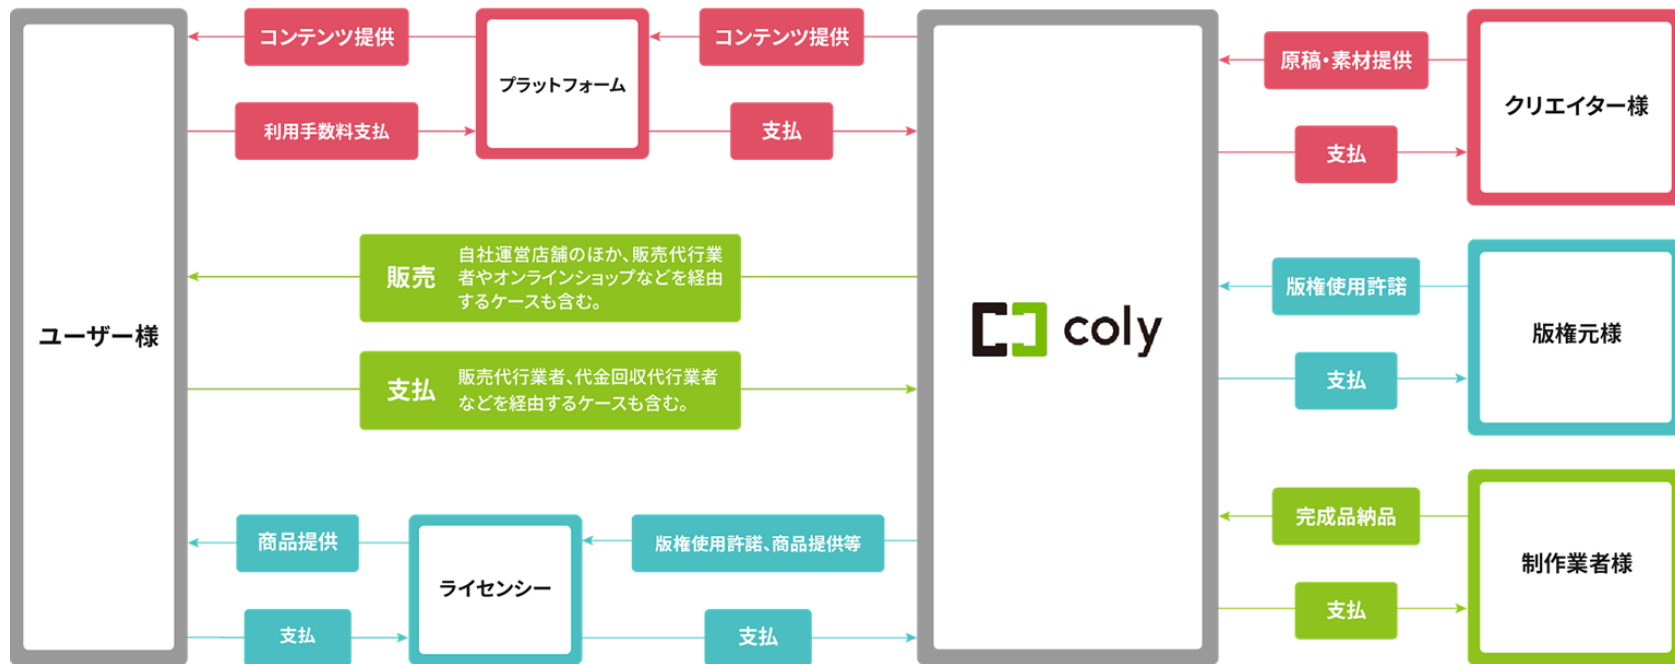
ユーザー様

コンテンツ提供

利用手数料支払

プラットフォーム

コンテンツ提供

支払

販売 自社運営店舗のほか、販売代行業者やオンラインショップなどを経由するケースも含む。

支払 販売代行業者、代金回収代行業者などを経由するケースも含む。

商品提供

支払

ライセンシー

版権使用許諾、商品提供等

支払

coly

原稿・素材提供

支払

クリエイター様

版権使用許諾

支払

版権元様

完成品納品

支払

制作業者様